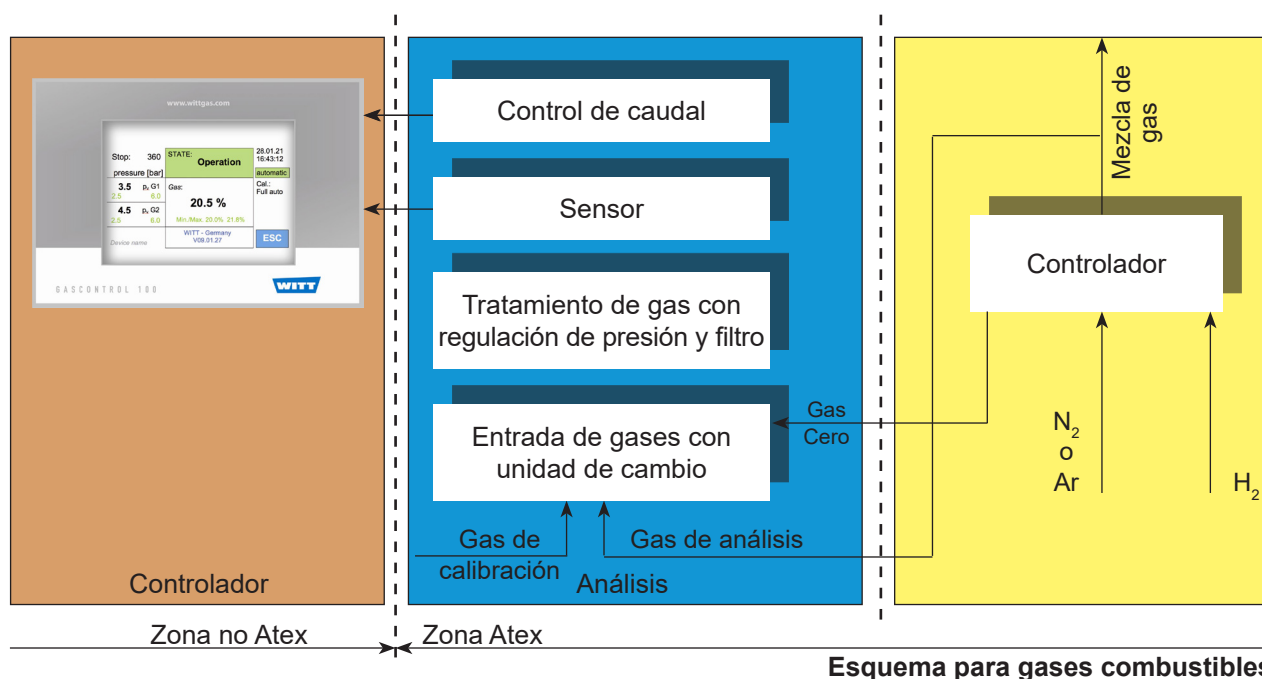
www.wittgas.com

Stop: 360
pressure [bar]
3.5 p₁ G1
2.5 6.0
4.5 p₂ G2
2.5 6.0
Device name

STATE:
Operation
Gas:
20.5 %
Min./Max. 20.0% 21.8%
WITT - Germany
V09.01.27

28.01.21
16:43:12
automatic
Cal.:
Full auto
ESC

GASCONTROL 180
WITT

Controlador

Control de caudal

Sensor

Tratamiento de gas con regulación de presión y filtro

Entrada de gases con unidad de cambio

Gas Cero

Gas de calibración

Gas de análisis

Análisis

Mezcla de gas

Controlador

$N_2$
o
Ar

$H_2$

Zona no Atex

Zona Atex

Esquema para gases combustible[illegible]